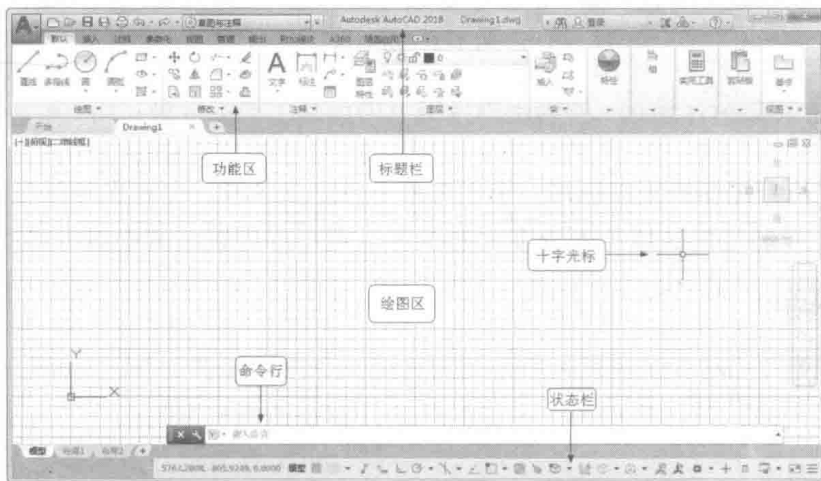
Autodesk AutoCAD 2018 Drawing1.dwg

草图与注释

默认 插入 注释 参数化 视图 管理 输出 附加模块 A360 精选应用

直线 多段线 圆 圆弧

绘图

修改

文字 标注

注释

图层 特性

图层

插入

块

特性

组

实用工具

剪贴板

基点

视图

Drawing1

[-][俯视][二维线框]

功能区

标题栏

十字光标

绘图区

命令行

状态栏

Y

X

键入命令

模型 布局1 布局2

5761.2806, 805.9249, 0.0000 模型